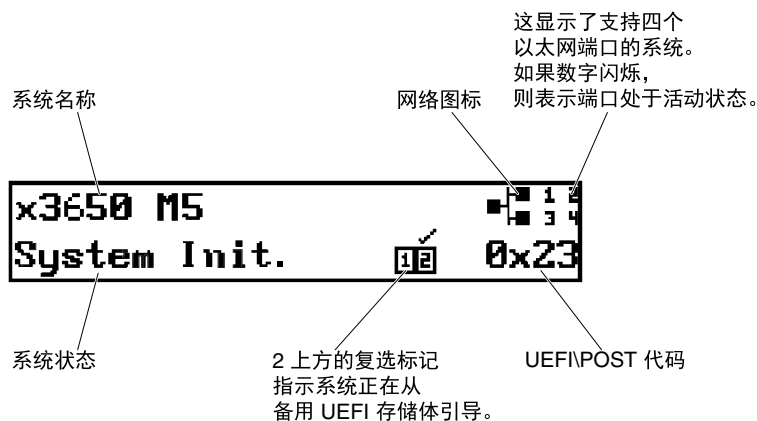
这显示了支持四个以太网端口的系统。如果数字闪烁，则表示端口处于活动状态。

系统名称

网络图标

x3650 M5

1 2
3 4

System Init.

1 2

0x23

系统状态

2 上方的复选标记指示系统正在从备用 UEFI 存储体引导。

UEFI\POST 代码